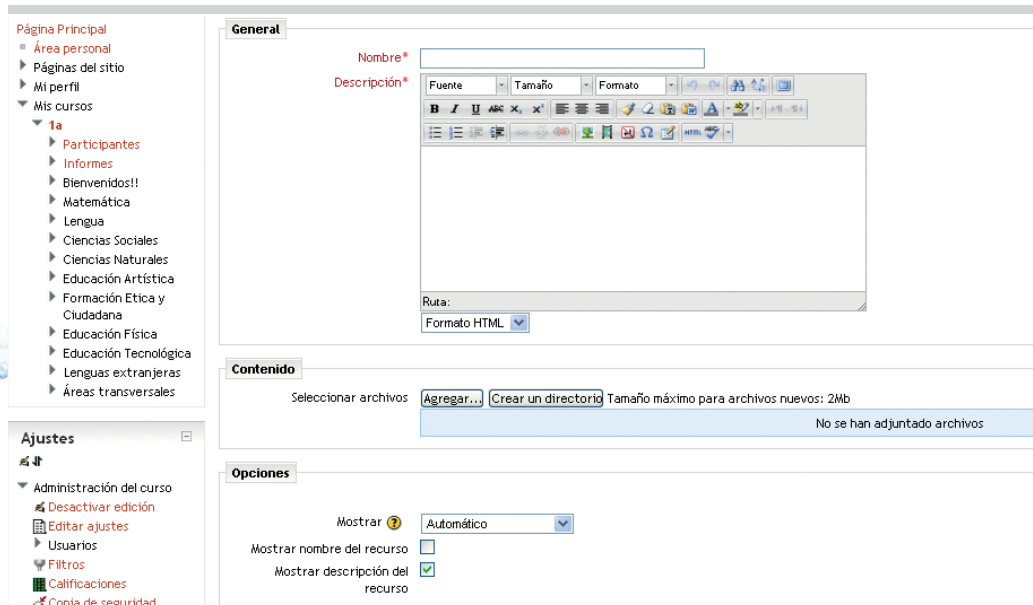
Página Principal
Área personal
Páginas del sitio
Mi perfil
Mis cursos
1a
Participantes
Informes
Bienvenidos!!
Matemática
Lengua
Ciencias Sociales
Ciencias Naturales
Educación Artística
Formación Etica y Ciudadana
Educación Física
Educación Tecnológica
Lenguas extranjeras
Áreas transversales

Ajustes
Administración del curso
Desactivar edición
Editar ajustes
Usuarios
Filtros
Calificaciones
Copia de seguridad

General
Nombre*
Descripción*
Fuente
Tamaño
Formato
B I U ABC $x_2$ $x^2$
Ruta:
Formato HTML

Contenido
Seleccionar archivos
Agregar...
Crear un directorio
Tamaño máximo para archivos nuevos: 2Mb
No se han adjuntado archivos

Opciones
Mostrar
Automático
Mostrar nombre del recurso
Mostrar descripción del recurso